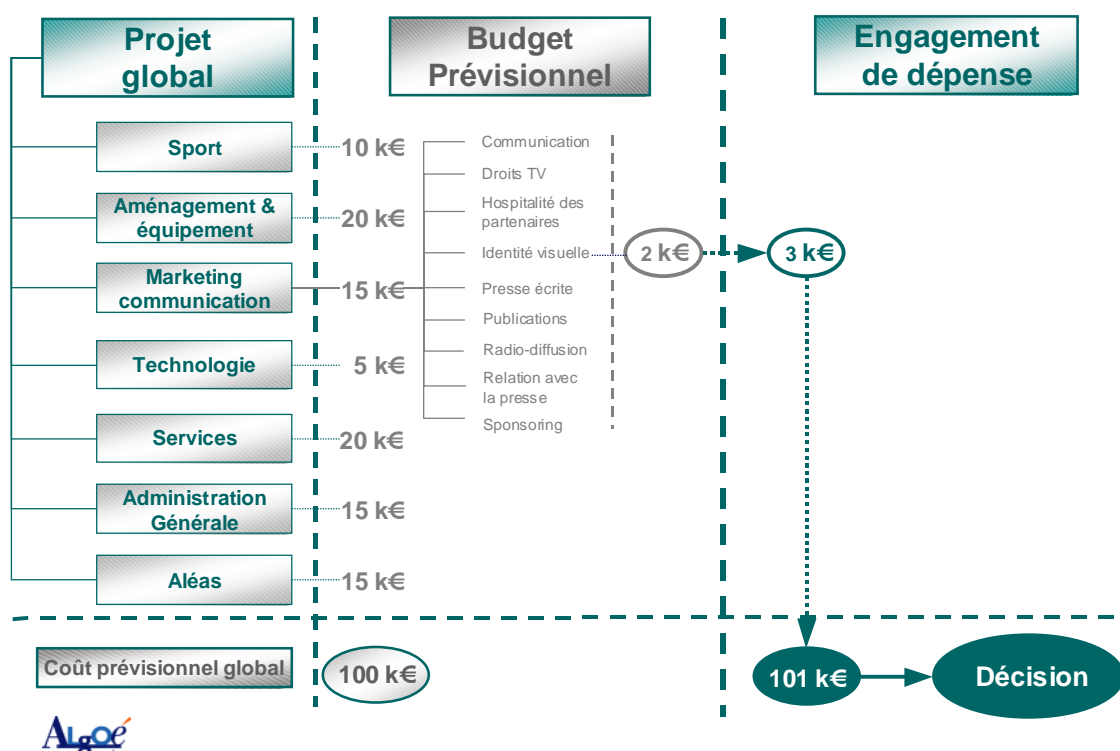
Projet global

Budget Prévisionnel

Engagement de dépense

Sport
10 k€

Aménagement & équipement
20 k€

Marketing communication
15 k€

Technologie
5 k€

Services
20 k€

Administration Générale
15 k€

Aléas
15 k€

Communication
Droits TV
Hospitalité des partenaires
Identité visuelle
Presse écrite
Publications
Radio-diffusion
Relation avec la presse
Sponsoring

2 k€
3 k€

Coût prévisionnel global
100 k€

101 k€
Décision

Algoé